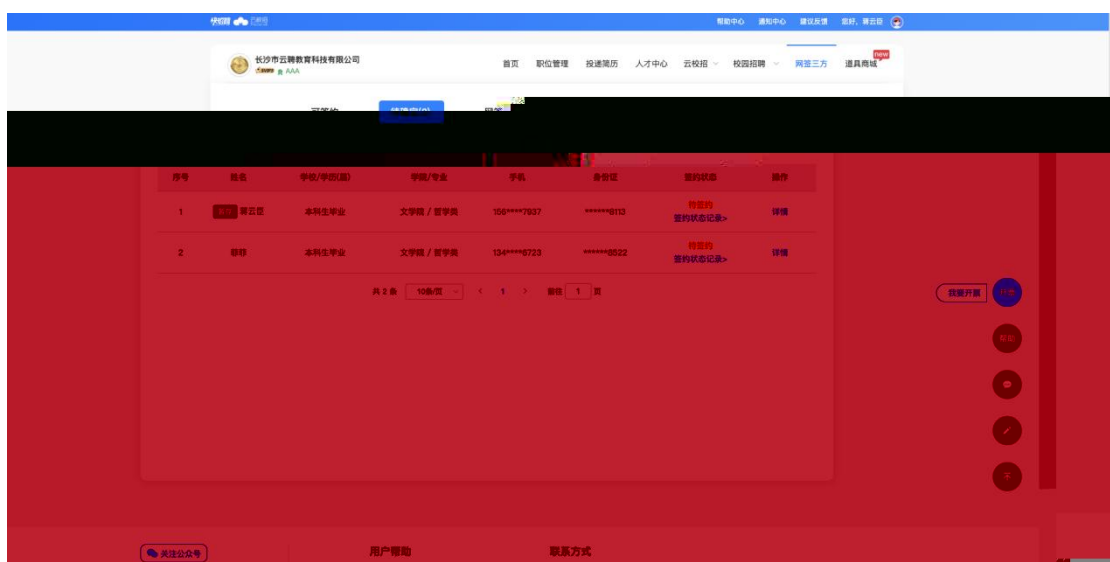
帮助中心　通知中心　建议反馈　您好，蒋云昌

长沙市云聘教育科技有限公司
AAA

首页　职位管理　投递简历　人才中心　云校招　校园招聘　网签三方　道具商城 new

| 序号 | 姓名 | 学校/学历(届) | 学院/专业 | 手机 | 身份证 | 签约状态 | 操作 |
|---|---|---|---|---|---|---|---|
| 1 | 蒋云昌 | 本科生毕业 | 文学院 / 哲学类 | 156****7937 | ******8113 | 待签约 签约状态记录> | 详情 |
| 2 | 蔡祥 | 本科生毕业 | 文学院 / 哲学类 | 134****6723 | ******5522 | 待签约 签约状态记录> | 详情 |

共 2 条　10条/页　<　1　>　前往　1　页

我要开票

关注公众号　用户帮助　联系方式